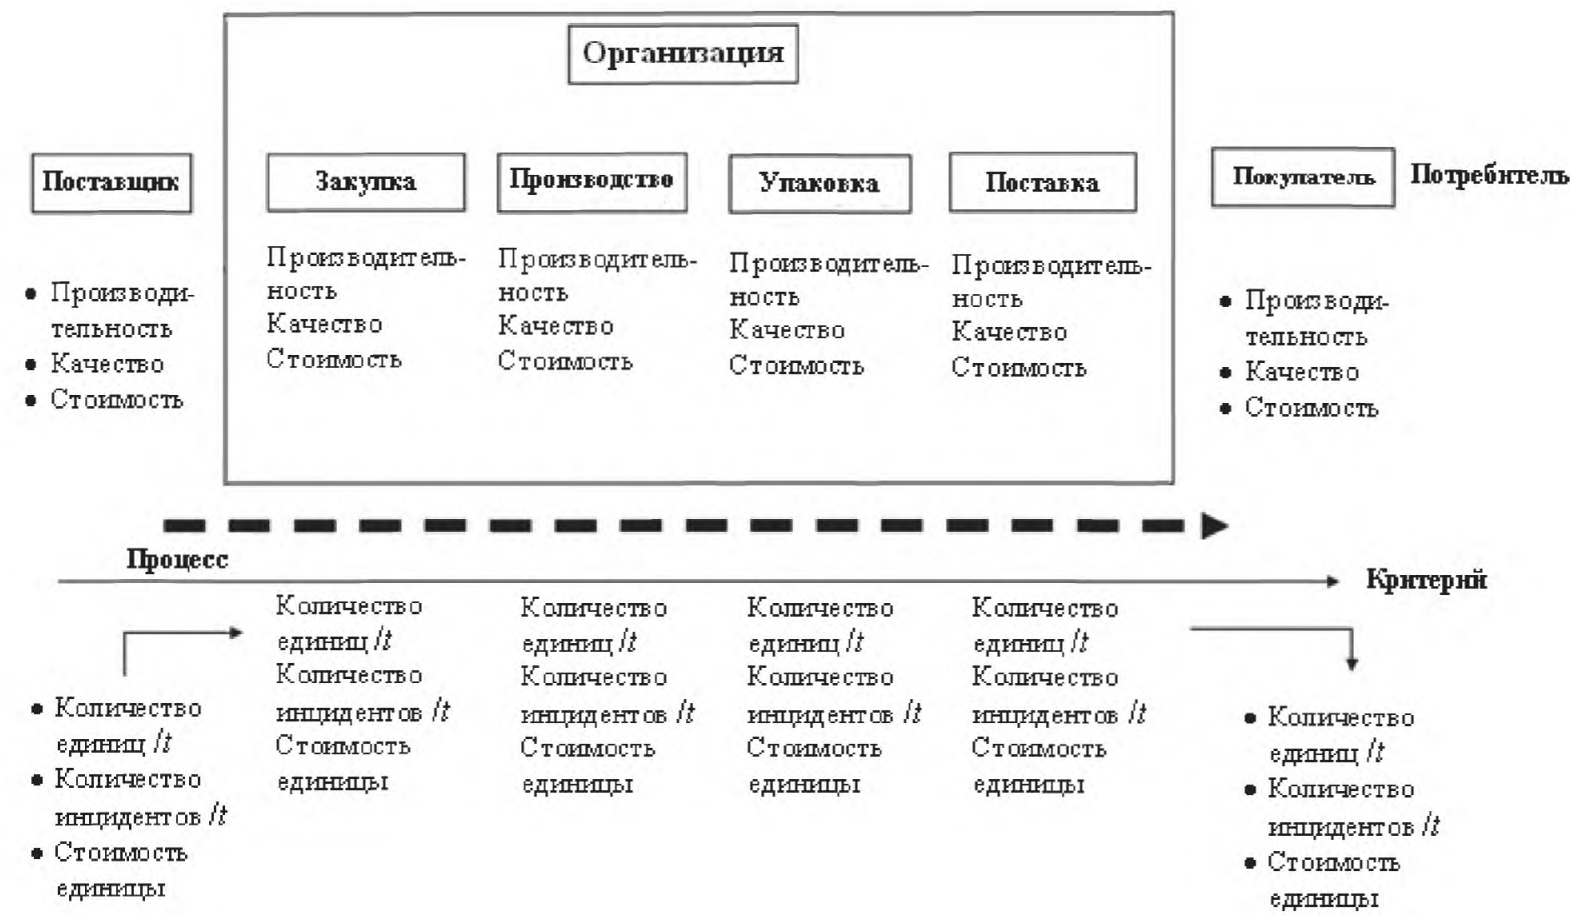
Организация

Поставщик

- Производительность
- Качество
- Стоимость

Закупка

Производительность
Качество
Стоимость

Производство

Производительность
Качество
Стоимость

Упаковка

Производительность
Качество
Стоимость

Поставка

Производительность
Качество
Стоимость

Покупатель

Потребитель

- Производительность
- Качество
- Стоимость

Процесс

Критерий

- Количество единиц /t
- Количество инцидентов /t
- Стоимость единицы

Количество единиц /t
Количество инцидентов /t
Стоимость единицы

Количество единиц /t
Количество инцидентов /t
Стоимость единицы

Количество единиц /t
Количество инцидентов /t
Стоимость единицы

Количество единиц /t
Количество инцидентов /t
Стоимость единицы

- Количество единиц /t
- Количество инцидентов /t
- Стоимость единицы